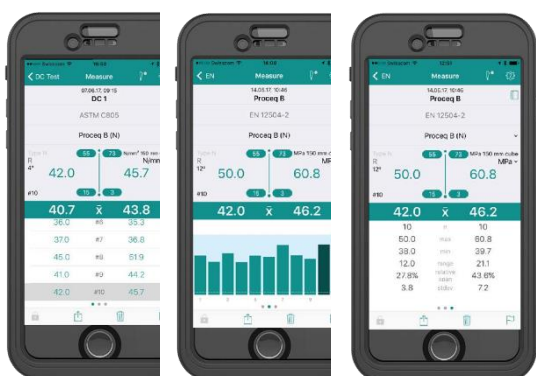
DC Test
Measure
07.06.17 09:15
DC 1
ASTM C805
Proceq B (N)
Type N
R
4°
55
73
N/mm² 150 mm
N/mm
42.0
45.7
#10
15
3
40.7
x̄
43.8
36.0
#5
35.2
37.0
#7
36.8
45.0
#9
51.9
41.0
#8
44.2
42.0
#10
45.7

EN
Measure
14.05.17 10:46
Proceq B
EN 12504-2
Proceq B (N)
Type N
R
12°
55
73
MPa 150 mm cube
MPa
50.0
60.8
#10
15
3
42.0
x̄
46.2

EN
Measure
14.05.17 10:46
Proceq B
EN 12504-2
Proceq B (N)
Type N
R
12°
55
73
MPa 150 mm cube
MPa
50.0
60.8
#10
15
3
42.0
x̄
46.2
10
n
10
50.0
max
60.8
39.0
min
39.7
12.0
range
21.1
27.8%
relative range
43.6%
3.8
stdev.
7.2